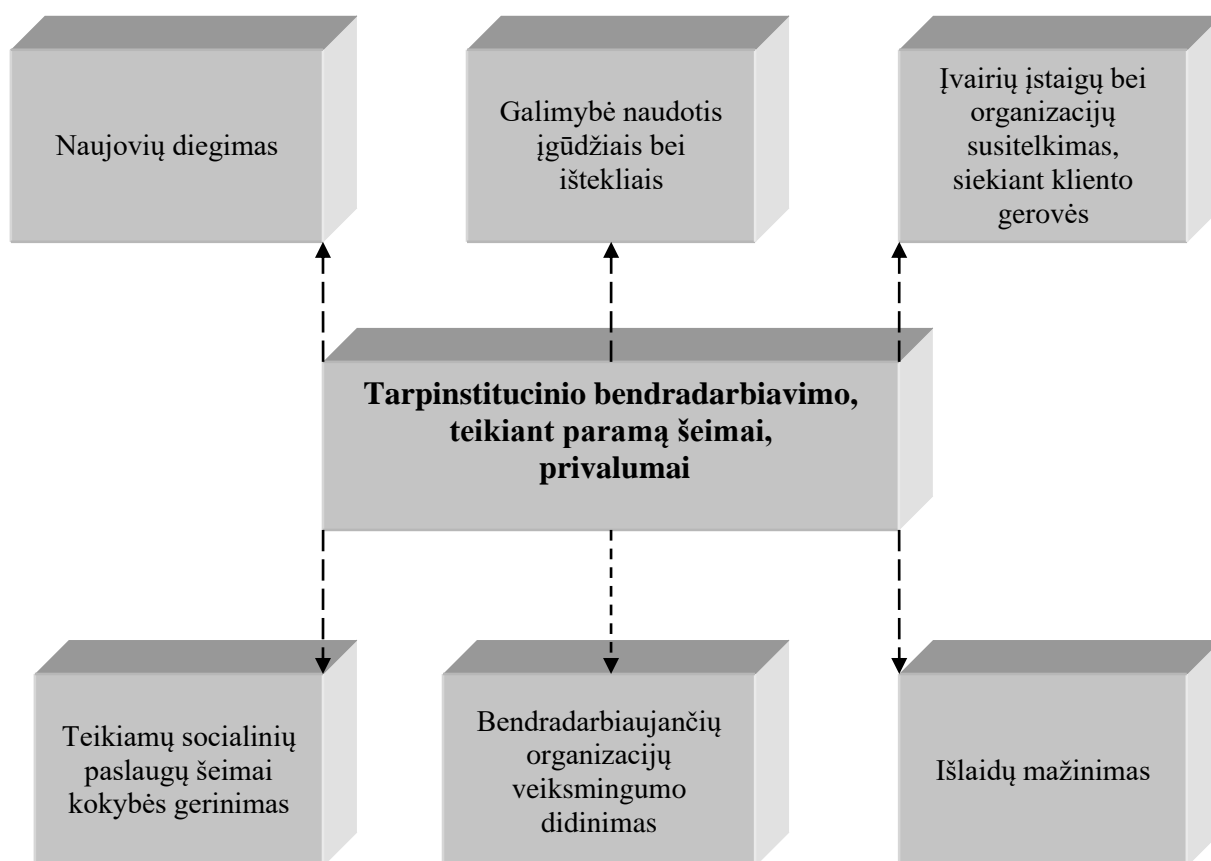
Naujovių diegimas

Galimybė naudotis įgūdžiais bei ištekliais

Įvairių įstaigų bei organizacijų susitelkimas, siekiant kliento gerovės

Tarpinstitucinio bendradarbiavimo, teikiant paramą šeimai, privalumai

Teikiamų socialinių paslaugų šeimai kokybės gerinimas

Bendradarbiaujančių organizacijų veiksmingumo didinimas

Išlaidų mažinimas